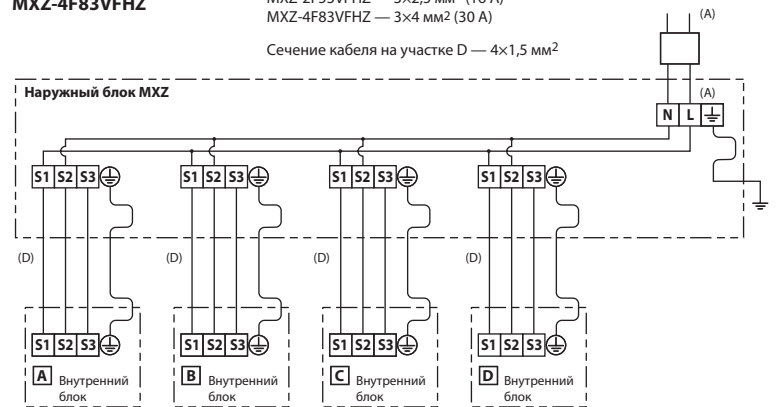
MXZ-4F83VFHZ

MXZ-2F53VFHZ — 3×2,5 мм² (16 А)
MXZ-4F83VFHZ — 3×4 мм² (30 А)

Сечение кабеля на участке D — 4×1,5 мм²

(A)

Наружный блок MXZ

(A)

N L

S1 S2 S3

S1 S2 S3

S1 S2 S3

S1 S2 S3

(D)

(D)

(D)

(D)

S1 S2 S3

S1 S2 S3

S1 S2 S3

S1 S2 S3

A Внутренний блок

B Внутренний блок

C Внутренний блок

D Внутренний блок